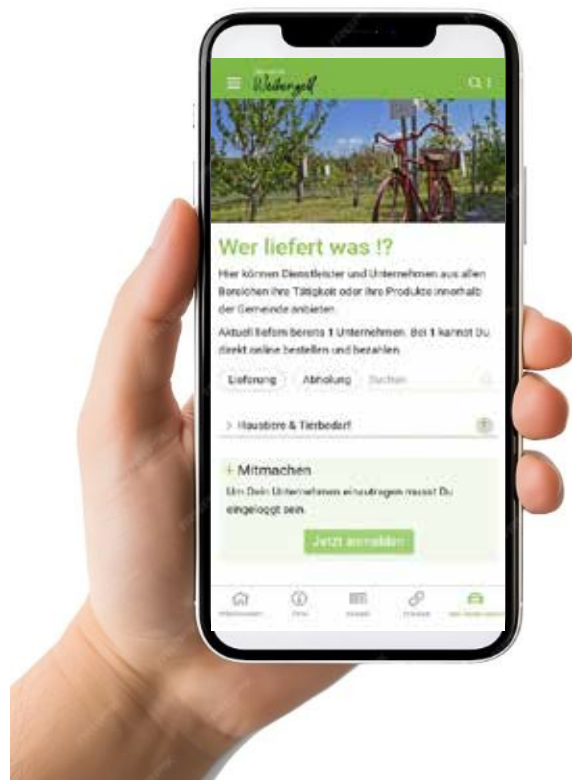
Weidengold

Wer liefert was !?

Hier können Dienstleister und Unternehmen aus allen Bereichen ihre Tätigkeit oder ihre Produkte innerhalb der Gemeinde anbieten.

Aktuell liefern bereits 1 Unternehmen. Bei 1 kannst Du direkt online bestellen und bezahlen.

Lieferung Abholung Suchen

> Haustiere & Tierbedarf 1

+ Mitmachen

Um Dein Unternehmen einzutragen musst Du eingeloggt sein.

Jetzt anmelden

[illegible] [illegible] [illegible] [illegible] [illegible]